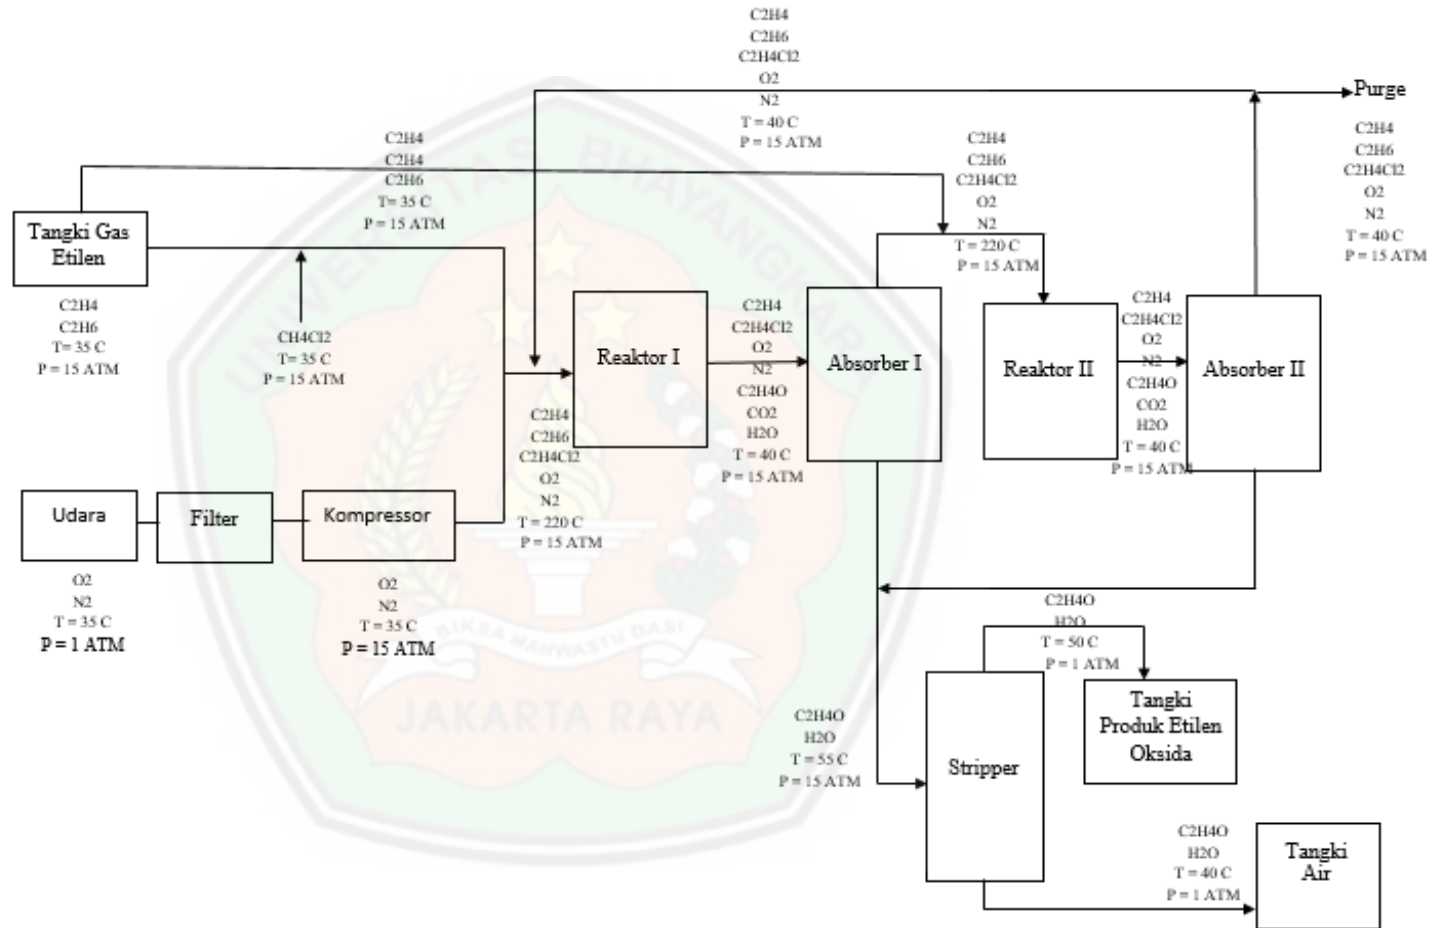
C2H4
C2H6
C2H4Cl2
O2
N2
T = 40 C
P = 15 ATM

Purge

C2H4
C2H6
C2H4Cl2
O2
N2
T = 40 C
P = 15 ATM

C2H4
C2H4
C2H6
T= 35 C
P = 15 ATM

C2H4
C2H6
C2H4Cl2
O2
N2
T = 220 C
P = 15 ATM

Tangki Gas Etilen

C2H4
C2H6
T= 35 C
P = 15 ATM

CH4Cl2
T= 35 C
P = 15 ATM

Reaktor I

C2H4
C2H4Cl2
O2
N2
C2H4O
CO2
H2O
T = 40 C
P = 15 ATM

Absorber I

Reaktor II

C2H4
C2H4Cl2
O2
N2
C2H4O
CO2
H2O
T = 40 C
P = 15 ATM

Absorber II

C2H4
C2H6
C2H4Cl2
O2
N2
T = 220 C
P = 15 ATM

Udara

Filter

Kompressor

O2
N2
T = 35 C
P = 1 ATM

O2
N2
T = 35 C
P = 15 ATM

C2H4O
H2O
T = 50 C
P = 1 ATM

Tangki Produk Etilen Oksida

C2H4O
H2O
T = 55 C
P = 15 ATM

Stripper

C2H4O
H2O
T = 40 C
P = 1 ATM

Tangki Air

JAKARTA RAYA
BIKSA MAHWASTU DASI